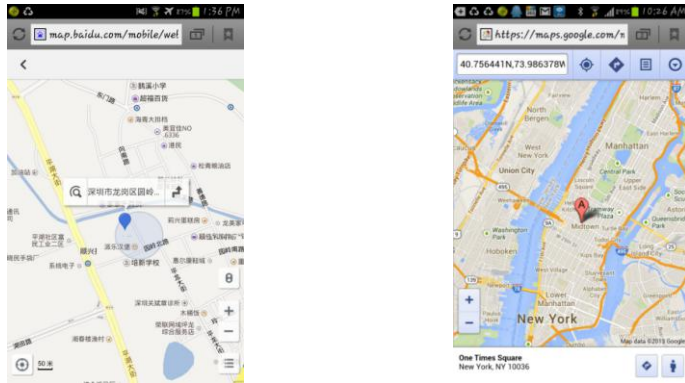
77% 1:36 PM

map.baidu.com/mobile/wel

鹏溪小学
超福百货
海燕大排档
美宜佳NO
港民
校青幼稚园
深圳市龙岗区园岭...
家乐汪捷
培新学校
超级利润铺
深圳天威康诊所
嘉康润城华庭
湘春楼佬村
50米

10:36 AM

https://maps.google.com/

40.756441N,73.986378W

North Bergen
West New York
Union City
Manhattan
Weehawken
Washington Park
Hoboken
Midtown
Queensbridge Park
Lower Manhattan
New York
Jersey City

Map data ©2013 Google

One Times Square
New York, NY 10036